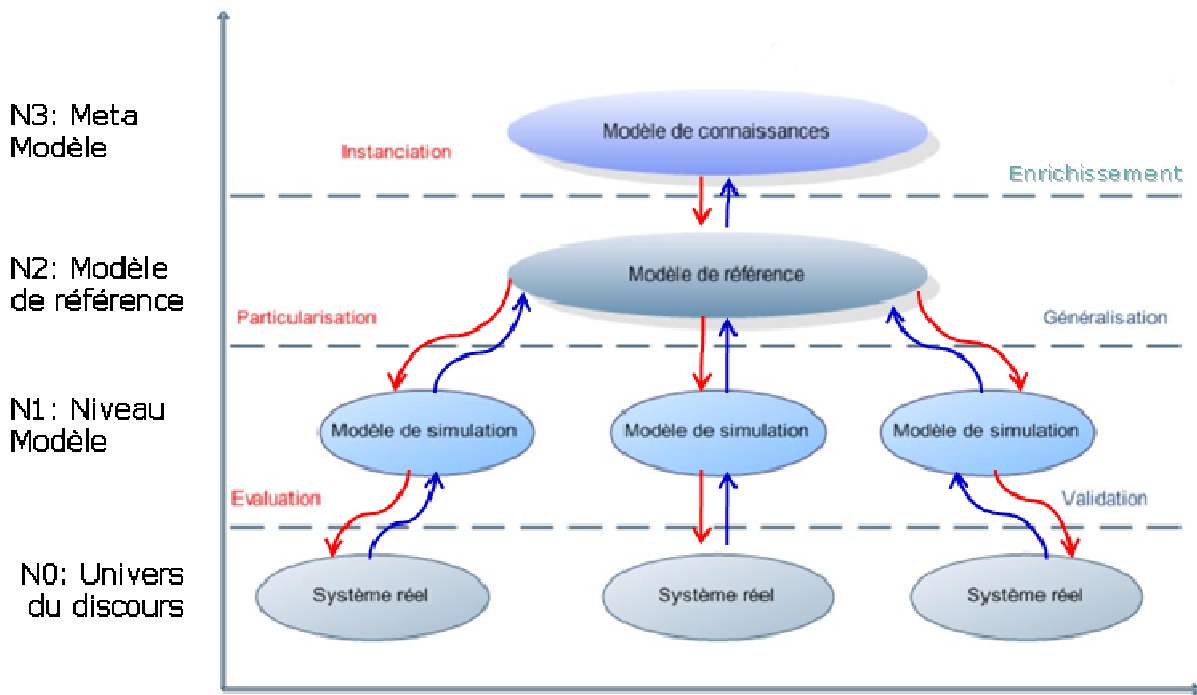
N3: Meta Modèle

Instanciation

Modèle de connaissances

Enrichissement

N2: Modèle de référence

Modèle de référence

Particularisation

Généralisation

N1: Niveau Modèle

Modèle de simulation

Modèle de simulation

Modèle de simulation

Evaluation

Validation

N0: Univers du discours

Système réel

Système réel

Système réel